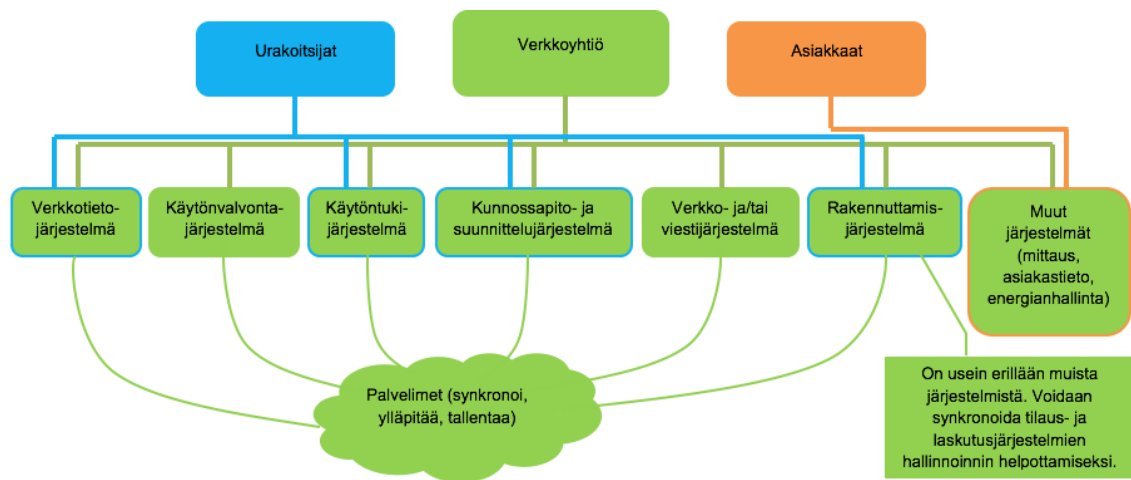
Urakoitsijat

Verkkoyhtiö

Asiakkaat

Verkkotietojärjestelmä

Käytönvalvontajärjestelmä

Käytöntukijärjestelmä

Kunnossapito- ja suunnittelujärjestelmä

Verkko- ja/tai viestijärjestelmä

Rakennuttamisjärjestelmä

Muut järjestelmät (mittaus, asiakastieto, energianhallinta)

Palvelimet (synkronoi, ylläpitää, tallentaa)

On usein erillään muista järjestelmistä. Voidaan synkronoida tilaus- ja laskutusjärjestelmien hallinnoinnin helpottamiseksi.